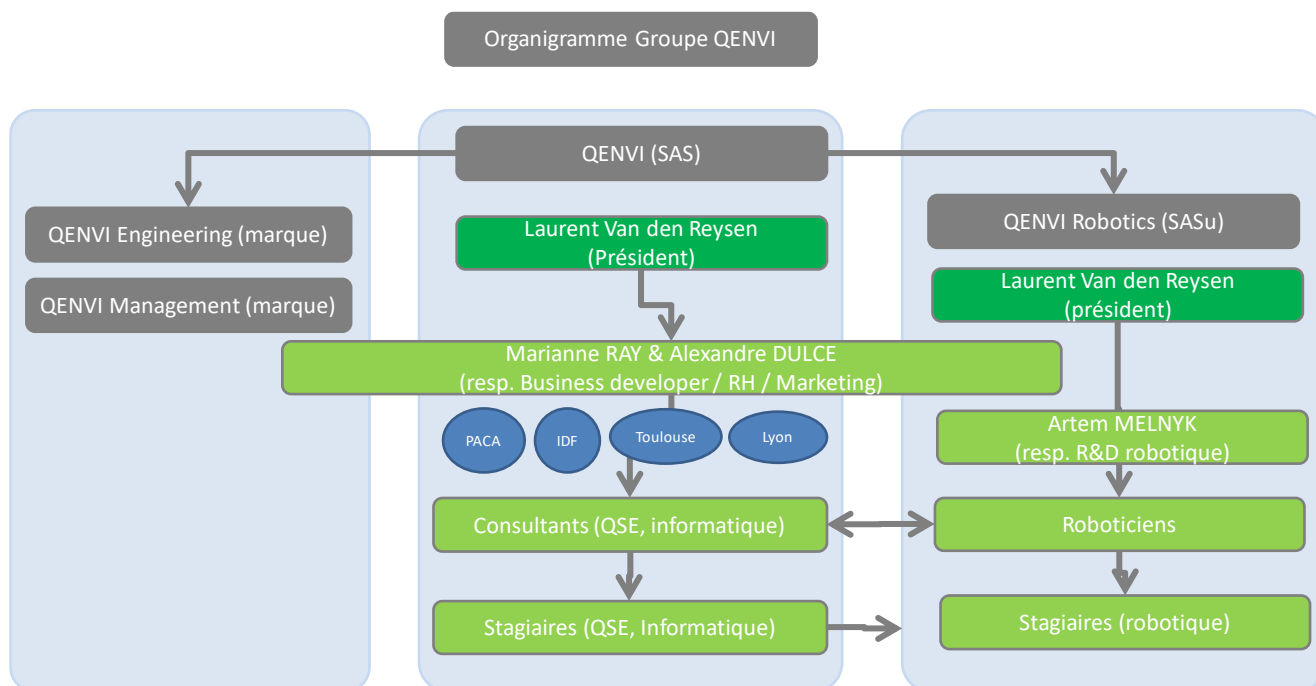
Organigramme Groupe QENVI

QENVI (SAS)

QENVI Engineering (marque)

QENVI Management (marque)

Laurent Van den Reysen
(Président)

Marianne RAY & Alexandre DULCE
(resp. Business developer / RH / Marketing)

PACA

IDF

Toulouse

Lyon

Consultants (QSE, informatique)

Stagiaires (QSE, Informatique)

QENVI Robotics (SASu)

Laurent Van den Reysen
(président)

Artem MELNYK
(resp. R&D robotique)

Roboticiens

Stagiaires (robotique)